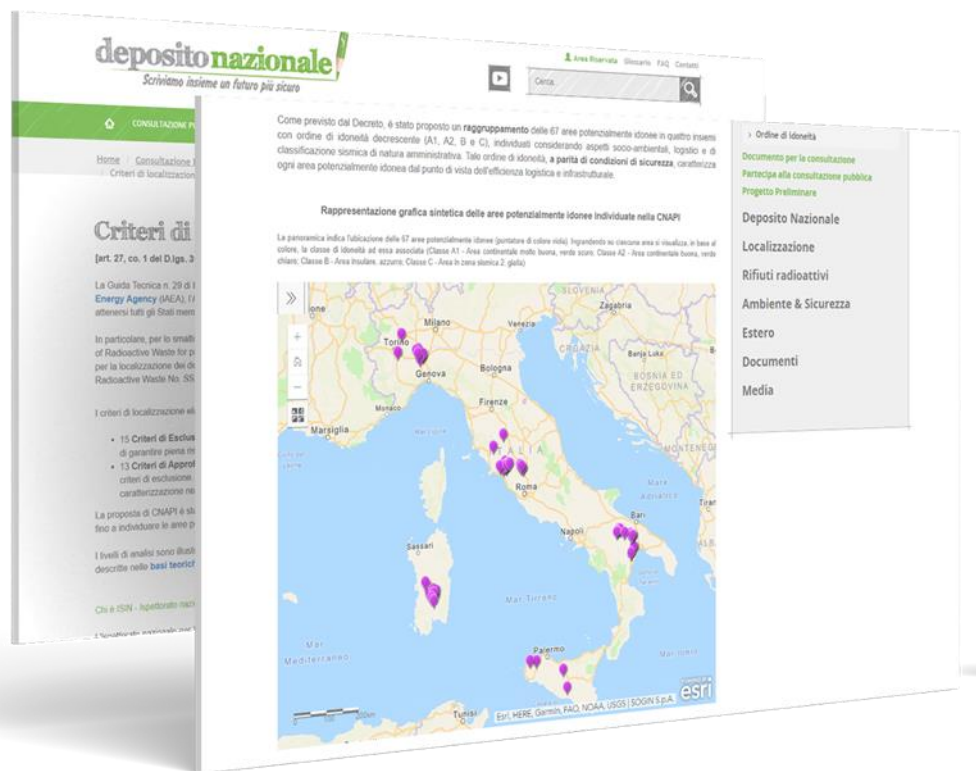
depositonazionale
Scriviamo insieme un futuro più sicuro

Area Riservata Glossario FAQ Contatti

Cerca

CONSULTAZIONE P

Home / Consultazione / Criteri di localizzazione

Criteri di

[art. 27, co. 1 del D.lgs. 3

La Guida Tecnica n. 29 di I Energy Agency (IAEA), l'A attenersi tutti gli Stati mem

In particolare, per lo smalti of Radioactive Waste for p per la localizzazione dei de Radioactive Waste No. SS

I criteri di localizzazione ell

• 15 Criteri di Esclus di garantire piena m
• 13 Criteri di Approf criteri di esclusione. caratterizzazione ne

La proposta di CNAPI è stu fino a individuare le aree p

I livelli di analisi sono illust descritte nelle basi teoric

Chi è ISIN - Ispettorato naz

Come previsto dal Decreto, è stato proposto un raggruppamento delle 67 aree potenzialmente idonee in quattro insiemi con ordine di idoneità decrescente (A1, A2, B e C), individuati considerando aspetti socio-ambientali, logistici e di classificazione sismica di natura amministrativa. Tale ordine di idoneità, a parità di condizioni di sicurezza, caratterizza ogni area potenzialmente idonea dal punto di vista dell'efficienza logistica e infrastrutturale.

Rappresentazione grafica sintetica delle aree potenzialmente idonee individuate nella CNAPI

La panoramica indica l'ubicazione delle 67 aree potenzialmente idonee (puntatore di colore viola). Ingrandendo su ciascuna area si visualizza, in base al colore, la classe di idoneità ad essa associata (Classe A1 - Area continentale molto buona, verde scuro; Classe A2 - Area continentale buona, verde chiaro; Classe B - Area insulare, azzurro; Classe C - Area in zona sismica 2, gialla)

SLOVENIA Zagabria Milano Venezia Torino CROAZIA Banja Luka Genova Bologna BOSNIA ED ERZEGOVINA Monaco Firenze Marsiglia ITALIA MONTENEGRO Roma Bari Napoli Tiran Sassari Mar Tirreno Mar Mediterraneo Palermo Tunisi

Esri, HERE, Garmin, FAO, NOAA, USGS | SOGIN S.p.A. esri

› Ordine di Idoneità
Documenti per la consultazione
Partecipa alla consultazione pubblica
Progetto Preliminare
Deposito Nazionale
Localizzazione
Rifiuti radioattivi
Ambiente & Sicurezza
Estero
Documenti
Media